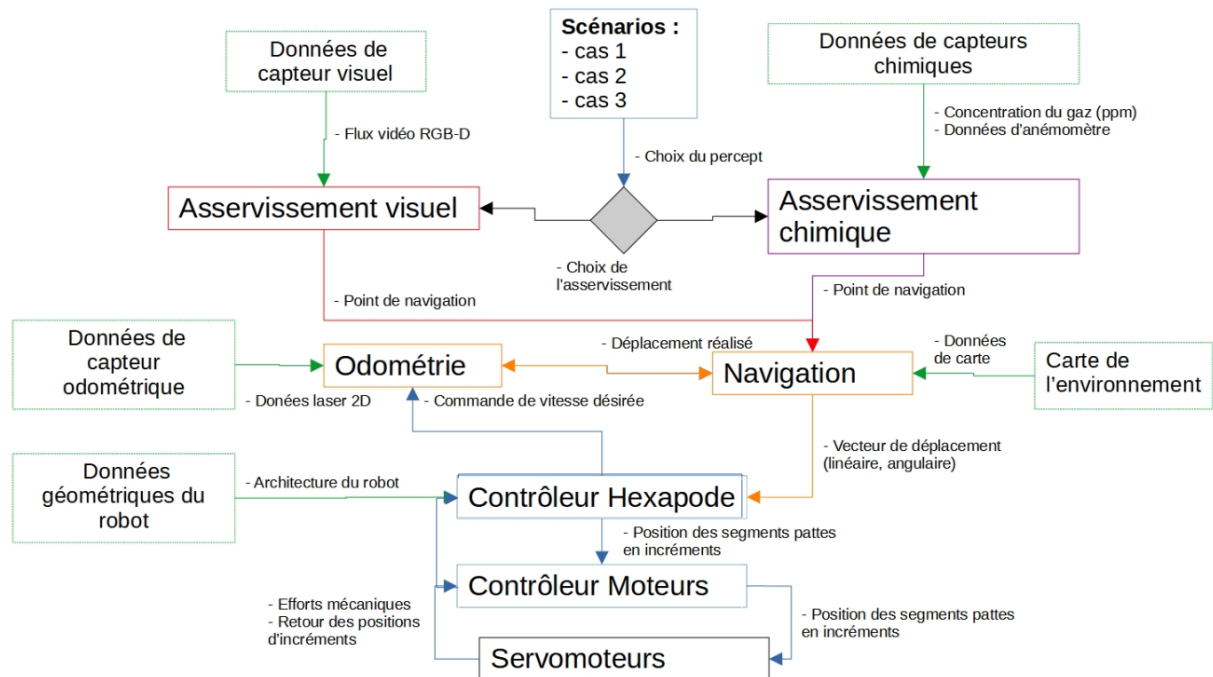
Données de capteur visuel

Scénarios :
- cas 1
- cas 2
- cas 3

Données de capteurs chimiques

- Flux vidéo RGB-D

- Choix du percept

- Concentration du gaz (ppm)
- Données d'anémomètre

Asservissement visuel

Asservissement chimique

- Choix de l'asservissement

- Point de navigation

- Point de navigation

Données de capteur odométrique

Odométrie

- Déplacement réalisé

Navigation

- Données de carte

Carte de l'environnement

- Donées laser 2D

- Commande de vitesse désirée

- Vecteur de déplacement (linéaire, angulaire)

Données géométriques du robot

- Architecture du robot

Contrôleur Hexapode

- Position des segments pattes en incréments

Contrôleur Moteurs

- Efforts mécaniques
- Retour des positions d'incréments

- Position des segments pattes en incréments

Servomoteurs